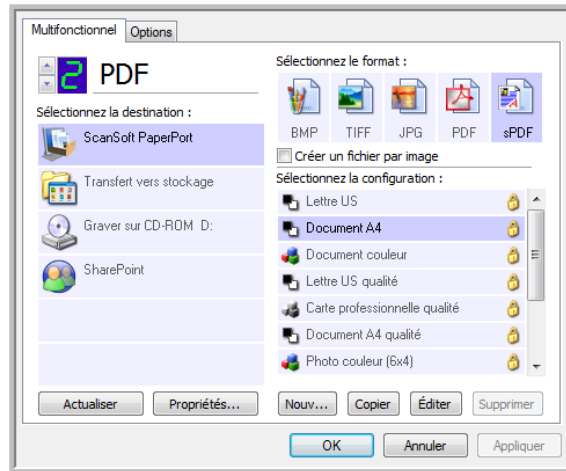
Multifonctionnel | Options

2 PDF

Sélectionnez la destination :

ScanSoft PaperPort

Transfert vers stockage

Graver sur CD-ROM D:

SharePoint

Sélectionnez le format :

BMP TIFF JPG PDF sPDF

Créer un fichier par image

Sélectionnez la configuration :

Lettre US

Document A4

Document couleur

Lettre US qualité

Carte professionnelle qualité

Document A4 qualité

Photo couleur (6x4)

Actualiser | Propriétés...

Nouv... | Copier | Éditer | Supprimer

OK | Annuler | Appliquer